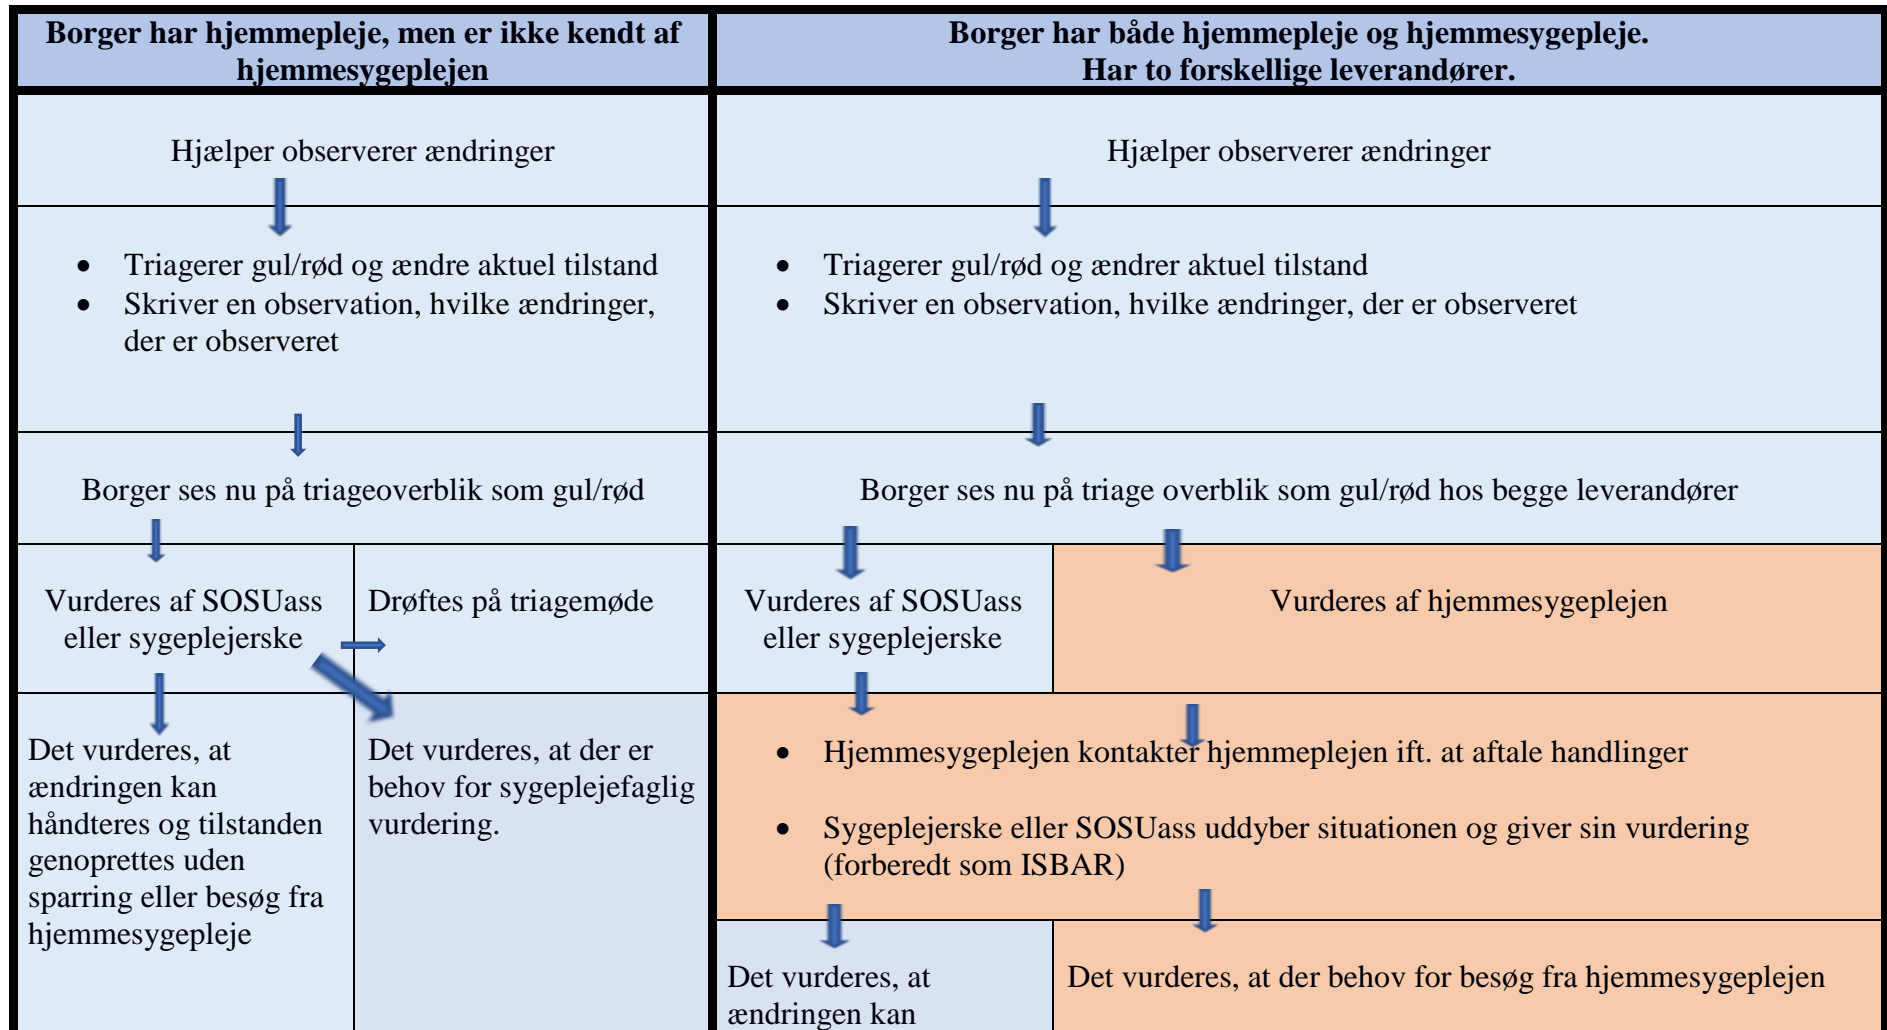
**Borger har hjemmepleje, men er ikke kendt af hjemmesygeplejen**

Hjælper observerer ændringer

- Triagerer gul/rød og ændre aktuel tilstand
- Skriver en observation, hvilke ændringer, der er observeret

Borger ses nu på triageoverblik som gul/rød

Vurderes af SOSUass eller sygeplejerske

Drøftes på triagemøde

Det vurderes, at ændringen kan håndteres og tilstanden genoprettes uden sparring eller besøg fra hjemmesygepleje

Det vurderes, at der er behov for sygeplejefaglig vurdering.

**Borger har både hjemmepleje og hjemmesygepleje. Har to forskellige leverandører.**

Hjælper observerer ændringer

- Triagerer gul/rød og ændrer aktuel tilstand
- Skriver en observation, hvilke ændringer, der er observeret

Borger ses nu på triage overblik som gul/rød hos begge leverandører

Vurderes af SOSUass eller sygeplejerske

Vurderes af hjemmesygeplejen

- Hjemmesygeplejen kontakter hjemmeplejen ift. at aftale handlinger
- Sygeplejerske eller SOSUass uddyber situationen og giver sin vurdering (forberedt som ISBAR)

Det vurderes, at ændringen kan

Det vurderes, at der behov for besøg fra hjemmesygeplejen